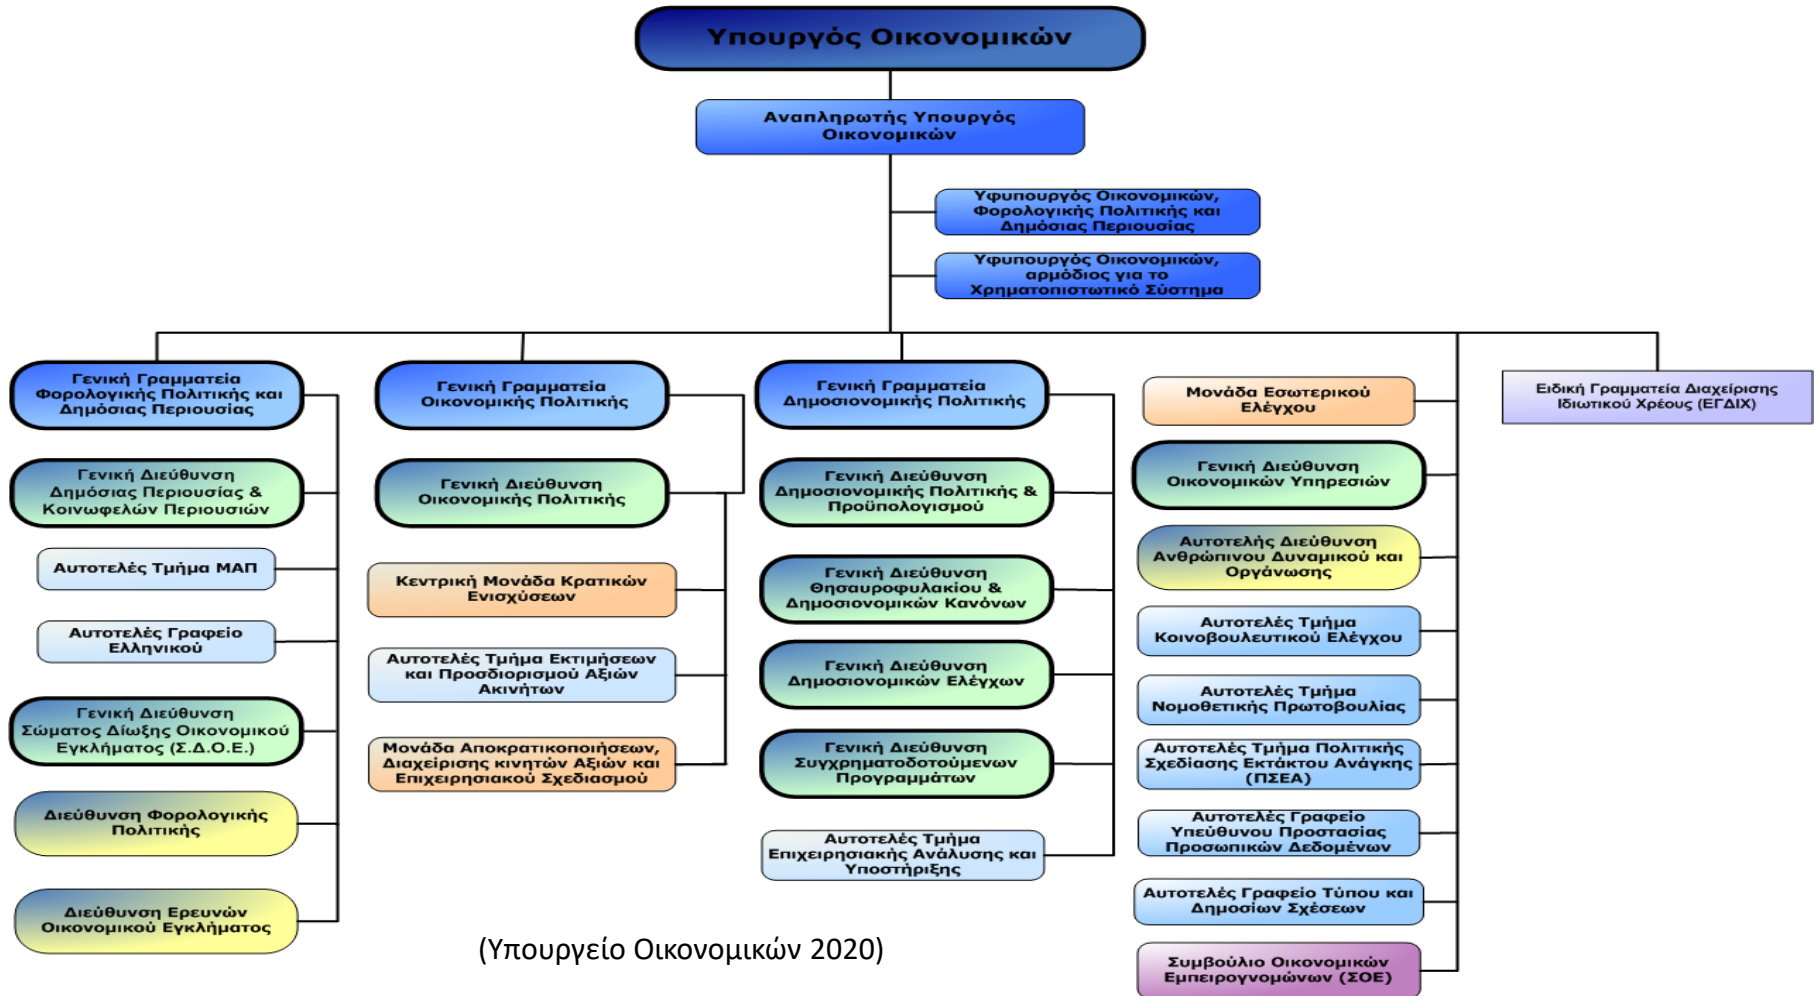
Υπουργός Οικονομικών

Αναπληρωτής Υπουργός Οικονομικών

Υφυπουργός Οικονομικών, Φορολογικής Πολιτικής και Δημόσιας Περιουσίας

Υφυπουργός Οικονομικών, αρμόδιος για το Χρηματοπιστωτικό Σύστημα

Γενική Γραμματεία Φορολογικής Πολιτικής και Δημόσιας Περιουσίας

Γενική Διεύθυνση Δημόσιας Περιουσίας & Κοινωφελών Περιουσιών

Αυτοτελές Τμήμα ΜΑΠ

Αυτοτελές Γραφείο Ελληνικού

Γενική Διεύθυνση Σώματος Δίωξης Οικονομικού Εγκλήματος (Σ.Δ.Ο.Ε.)

Διεύθυνση Φορολογικής Πολιτικής

Διεύθυνση Ερευνών Οικονομικού Εγκλήματος

Γενική Γραμματεία Οικονομικής Πολιτικής

Γενική Διεύθυνση Οικονομικής Πολιτικής

Κεντρική Μονάδα Κρατικών Ενισχύσεων

Αυτοτελές Τμήμα Εκτιμήσεων και Προσδιορισμού Αξιών Ακινήτων

Μονάδα Αποκρατικοποιήσεων, Διαχείρισης κινητών Αξιών και Επιχειρησιακού Σχεδιασμού

Γενική Γραμματεία Δημοσιονομικής Πολιτικής

Γενική Διεύθυνση Δημοσιονομικής Πολιτικής & Προϋπολογισμού

Γενική Διεύθυνση Θησαυροφυλακίου & Δημοσιονομικών Κανόνων

Γενική Διεύθυνση Δημοσιονομικών Ελέγχων

Γενική Διεύθυνση Συγχρηματοδοτούμενων Προγραμμάτων

Αυτοτελές Τμήμα Επιχειρησιακής Ανάλυσης και Υποστήριξης

Μονάδα Εσωτερικού Ελέγχου

Γενική Διεύθυνση Οικονομικών Υπηρεσιών

Αυτοτελής Διεύθυνση Ανθρώπινου Δυναμικού και Οργάνωσης

Αυτοτελές Τμήμα Κοινοβουλευτικού Ελέγχου

Αυτοτελές Τμήμα Νομοθετικής Πρωτοβουλίας

Αυτοτελές Τμήμα Πολιτικής Σχεδίασης Εκτάκτου Ανάγκης (ΠΣΕΑ)

Αυτοτελές Γραφείο Υπεύθυνου Προστασίας Προσωπικών Δεδομένων

Αυτοτελές Γραφείο Τύπου και Δημοσίων Σχέσεων

Συμβούλιο Οικονομικών Εμπειρογνωμόνων (ΣΟΕ)

Ειδική Γραμματεία Διαχείρισης Ιδιωτικού Χρέους (ΕΓΔΙΧ)

(Υπουργείο Οικονομικών 2020)